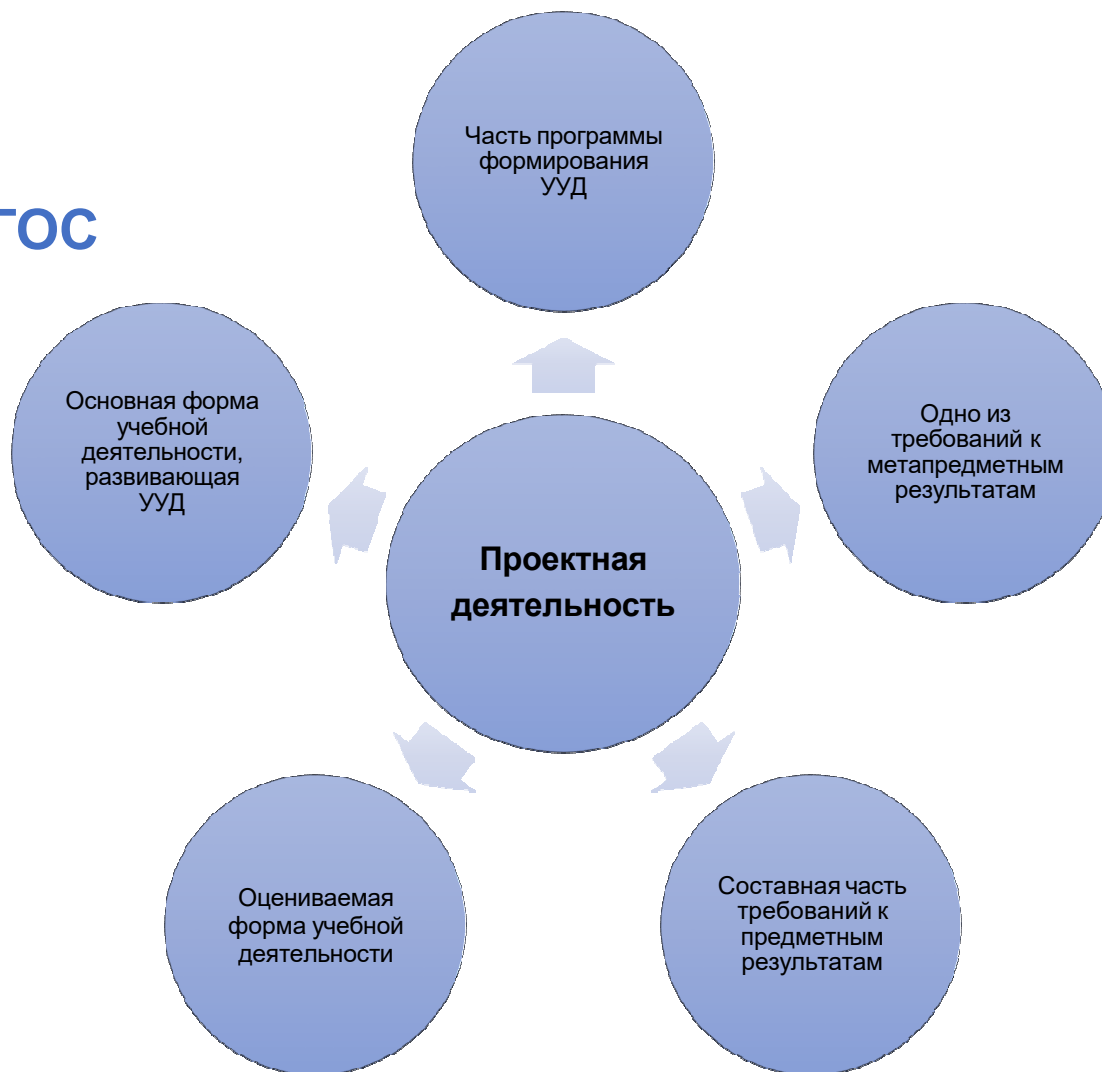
ГОС

Часть программы формирования УУД

Основная форма учебной деятельности, развивающая УУД

Проектная деятельность

Одно из требований к метапредметным результатам

Оцениваемая форма учебной деятельности

Составная часть требований к предметным результатам